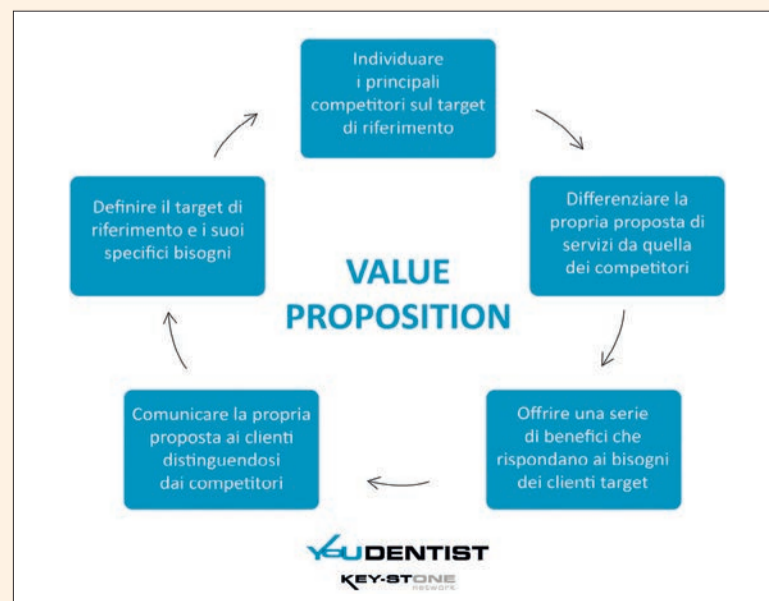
Individuare i principali competitori sul target di riferimento

Differenziare la propria proposta di servizi da quella dei competitori

Offrire una serie di benefici che rispondano ai bisogni dei clienti target

Comunicare la propria proposta ai clienti distinguendosi dai competitori

Definire il target di riferimento e i suoi specifici bisogni

VALUE PROPOSITION

YOUDENTIST

KEY-STONE network